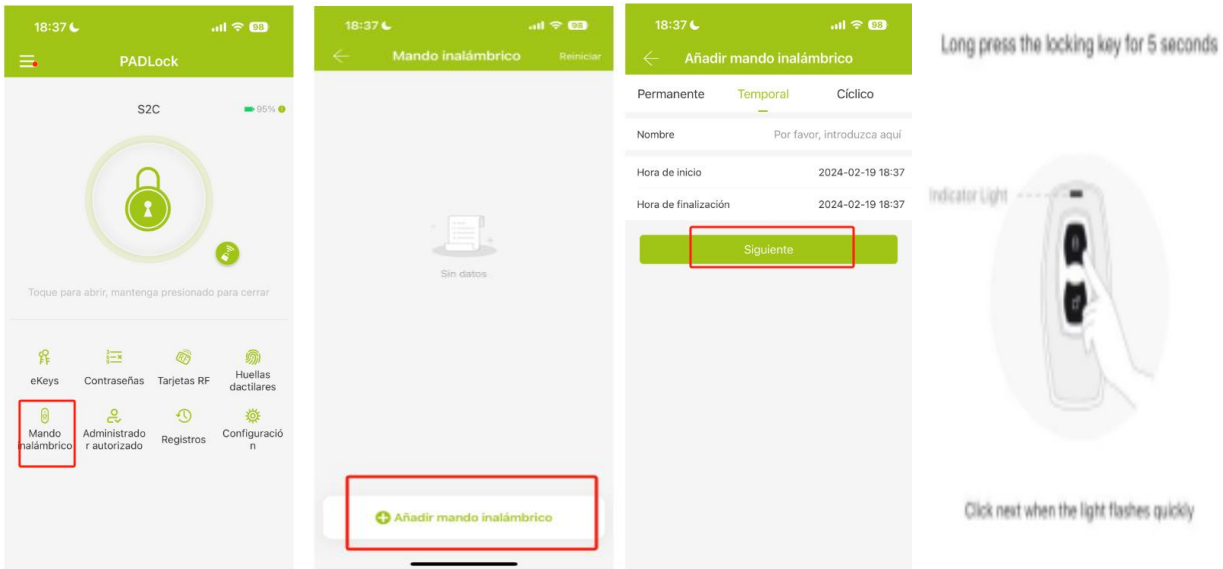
18:37 98

PADLock

S2C

95%

Toque para abrir, mantenga presionado para cerrar

eKeys

Contraseñas

Tarjetas RF

Huellas dactilares

Mando inalámbrico

Administrador autorizado

Registros

Configuración

18:37 98

Mando inalámbrico

Reiniciar

Sin datos

Añadir mando inalámbrico

18:37 98

Añadir mando inalámbrico

Permanente

Temporal

Cíclico

Nombre

Por favor, introduzca aquí

Hora de inicio

2024-02-19 18:37

Hora de finalización

2024-02-19 18:37

Siguiente

Long press the locking key for 5 seconds

Indicator Light

Click next when the light flashes quickly